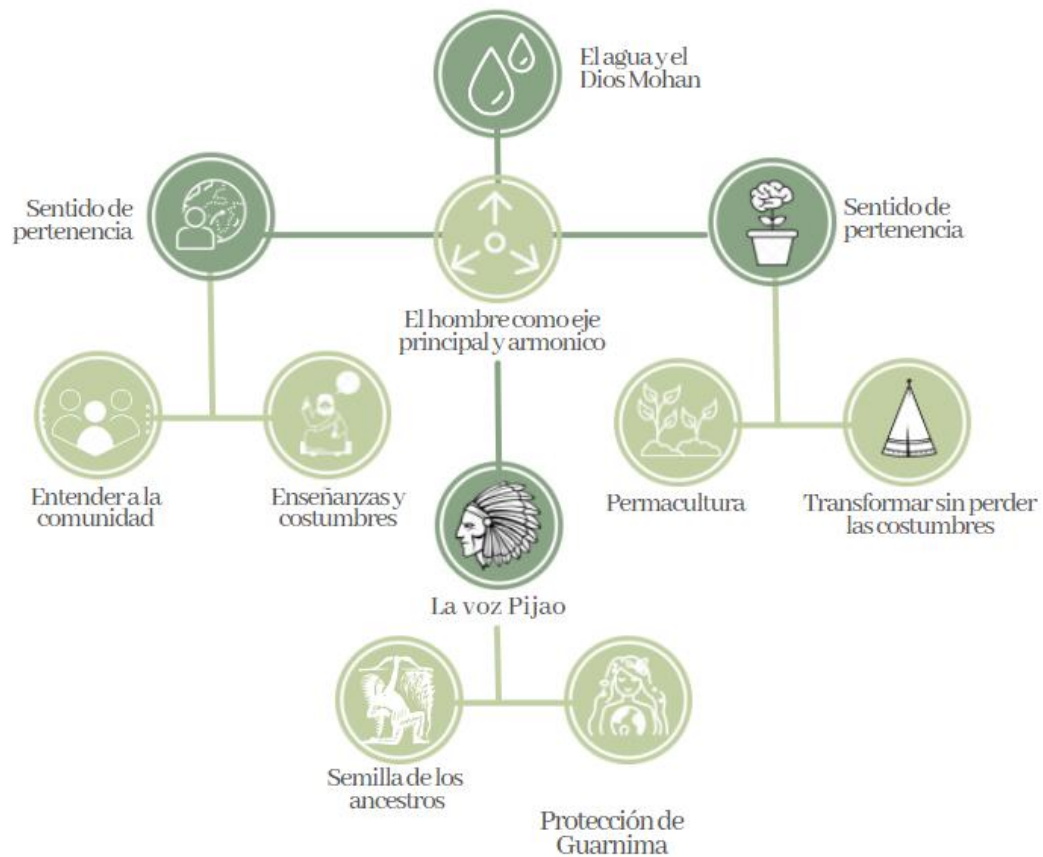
El agua y el Dios Mohan

Sentido de pertenencia

El hombre como eje principal y armonico

Sentido de pertenencia

Entender a la comunidad

Enseñanzas y costumbres

Permacultura

Transformar sin perder las costumbres

La voz Pijao

Semilla de los ancestros

Protección de Guarnima